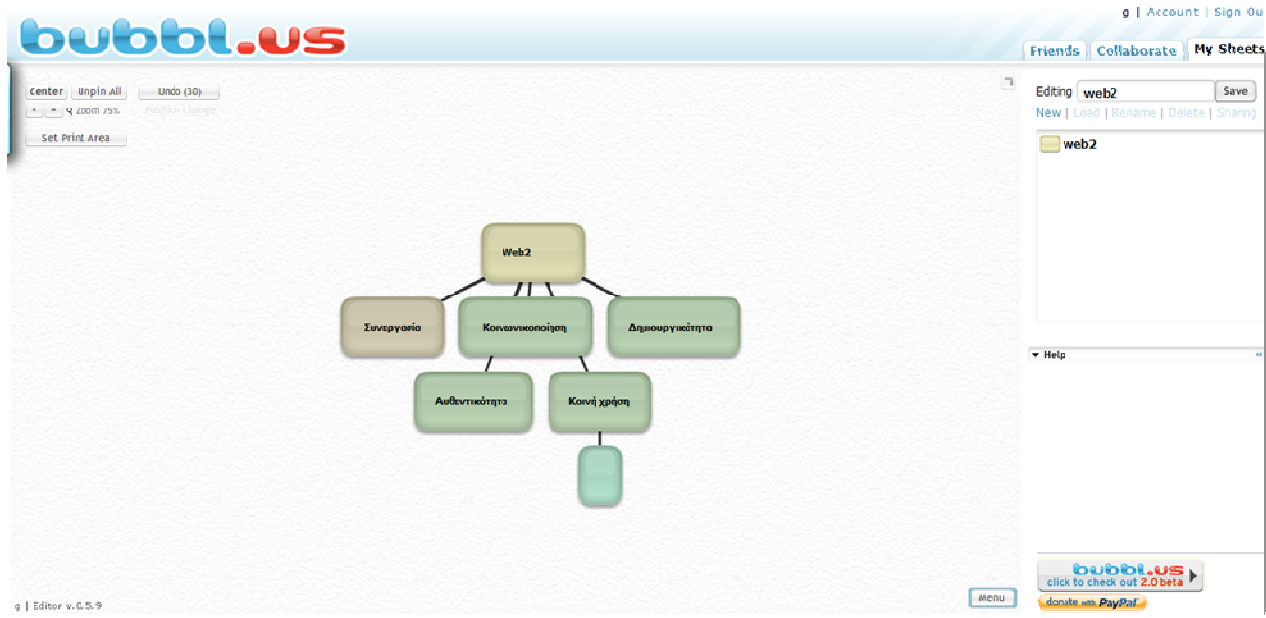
bubbl.us

g | Account | Sign Ou

Friends | Collaborate | My Sheets

Center | Unpin All | Undo (30)

+ | - | Q Zoom 75% | Position change

Set Print Area

Editing web2 Save

New | Load | Rename | Delete | Sharing

web2

Web2

Συνεργασία

Κοινωνικοποίηση

Δημιουργικότητα

Αυθεντικότητα

Κοινή χρήση

Help

bubbl.us click to check out 2.0 beta

donate with PayPal

g | Editor v.0.5.9

Menu